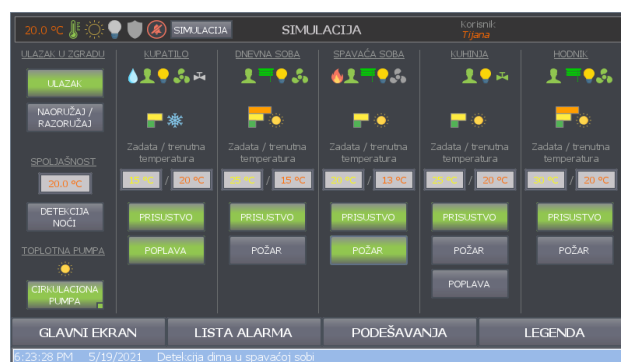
20.0 °C SIMULACIJA SIMULACIJA Korisnik: Tijana

ULAZAK U ZGRADU
ULAZAK
NAORUŽAJ / RAZORUŽAJ
SPOLJAŠNOST
20.0 °C
DETEKCIJA NOĆI
TOPLOTNA PUMPA
CIRKULACIONA PUMPA

KUPATILO
Zadata / trenutna temperatura
15 °C / 20 °C
PRISUSTVO
POPLAVA

DNEVNA SOBA
Zadata / trenutna temperatura
25 °C / 15 °C
PRISUSTVO
POŽAR

SPAVAĆA SOBA
Zadata / trenutna temperatura
20 °C / 13 °C
PRISUSTVO
POŽAR

KUHINJA
Zadata / trenutna temperatura
25 °C / 20 °C
PRISUSTVO
POŽAR
POPLAVA

HODNIK
Zadata / trenutna temperatura
20 °C / 20 °C
PRISUSTVO
POŽAR

GLAVNI EKRAN | LISTA ALARMA | PODEŠAVANJA | LEGENDA

6:23:28 PM 5/19/2021 Detekcija dima u spavaćoj sobi